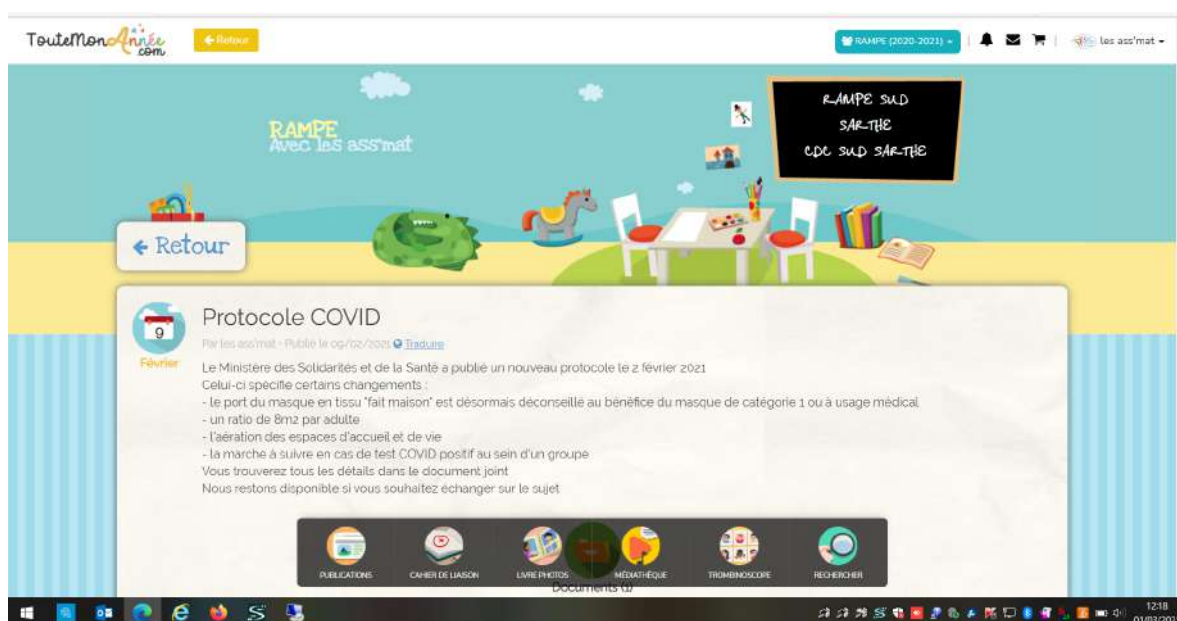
ToutemonAnnée.com
Retour
RAMPE (2020-2021)
les ass'mat

RAMPE
Avec les ass'mat

RAMPE SUD
SARTHE
CDC SUD SARTHE

← Retour

9
Février

Protocole COVID
Par les ass'mat - Publié le 09/02/2021 Traduire

Le Ministère des Solidarités et de la Santé a publié un nouveau protocole le 2 février 2021
Celui-ci spécifie certains changements :
- le port du masque en tissu "fait maison" est désormais déconseillé au bénéfice du masque de catégorie 1 ou à usage médical
- un ratio de 8m2 par adulte
- l'aération des espaces d'accueil et de vie
- la marche à suivre en cas de test COVID positif au sein d'un groupe
Vous trouverez tous les détails dans le document joint
Nous restons disponible si vous souhaitez échanger sur le sujet

PUBLICATIONS
CAHIER DE LIAISON
LIVRE PHOTOS
MÉDIATHÈQUE
TROMBINOSCOPE
RECHERCHER

Documents (1)

12:18
01/03/202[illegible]